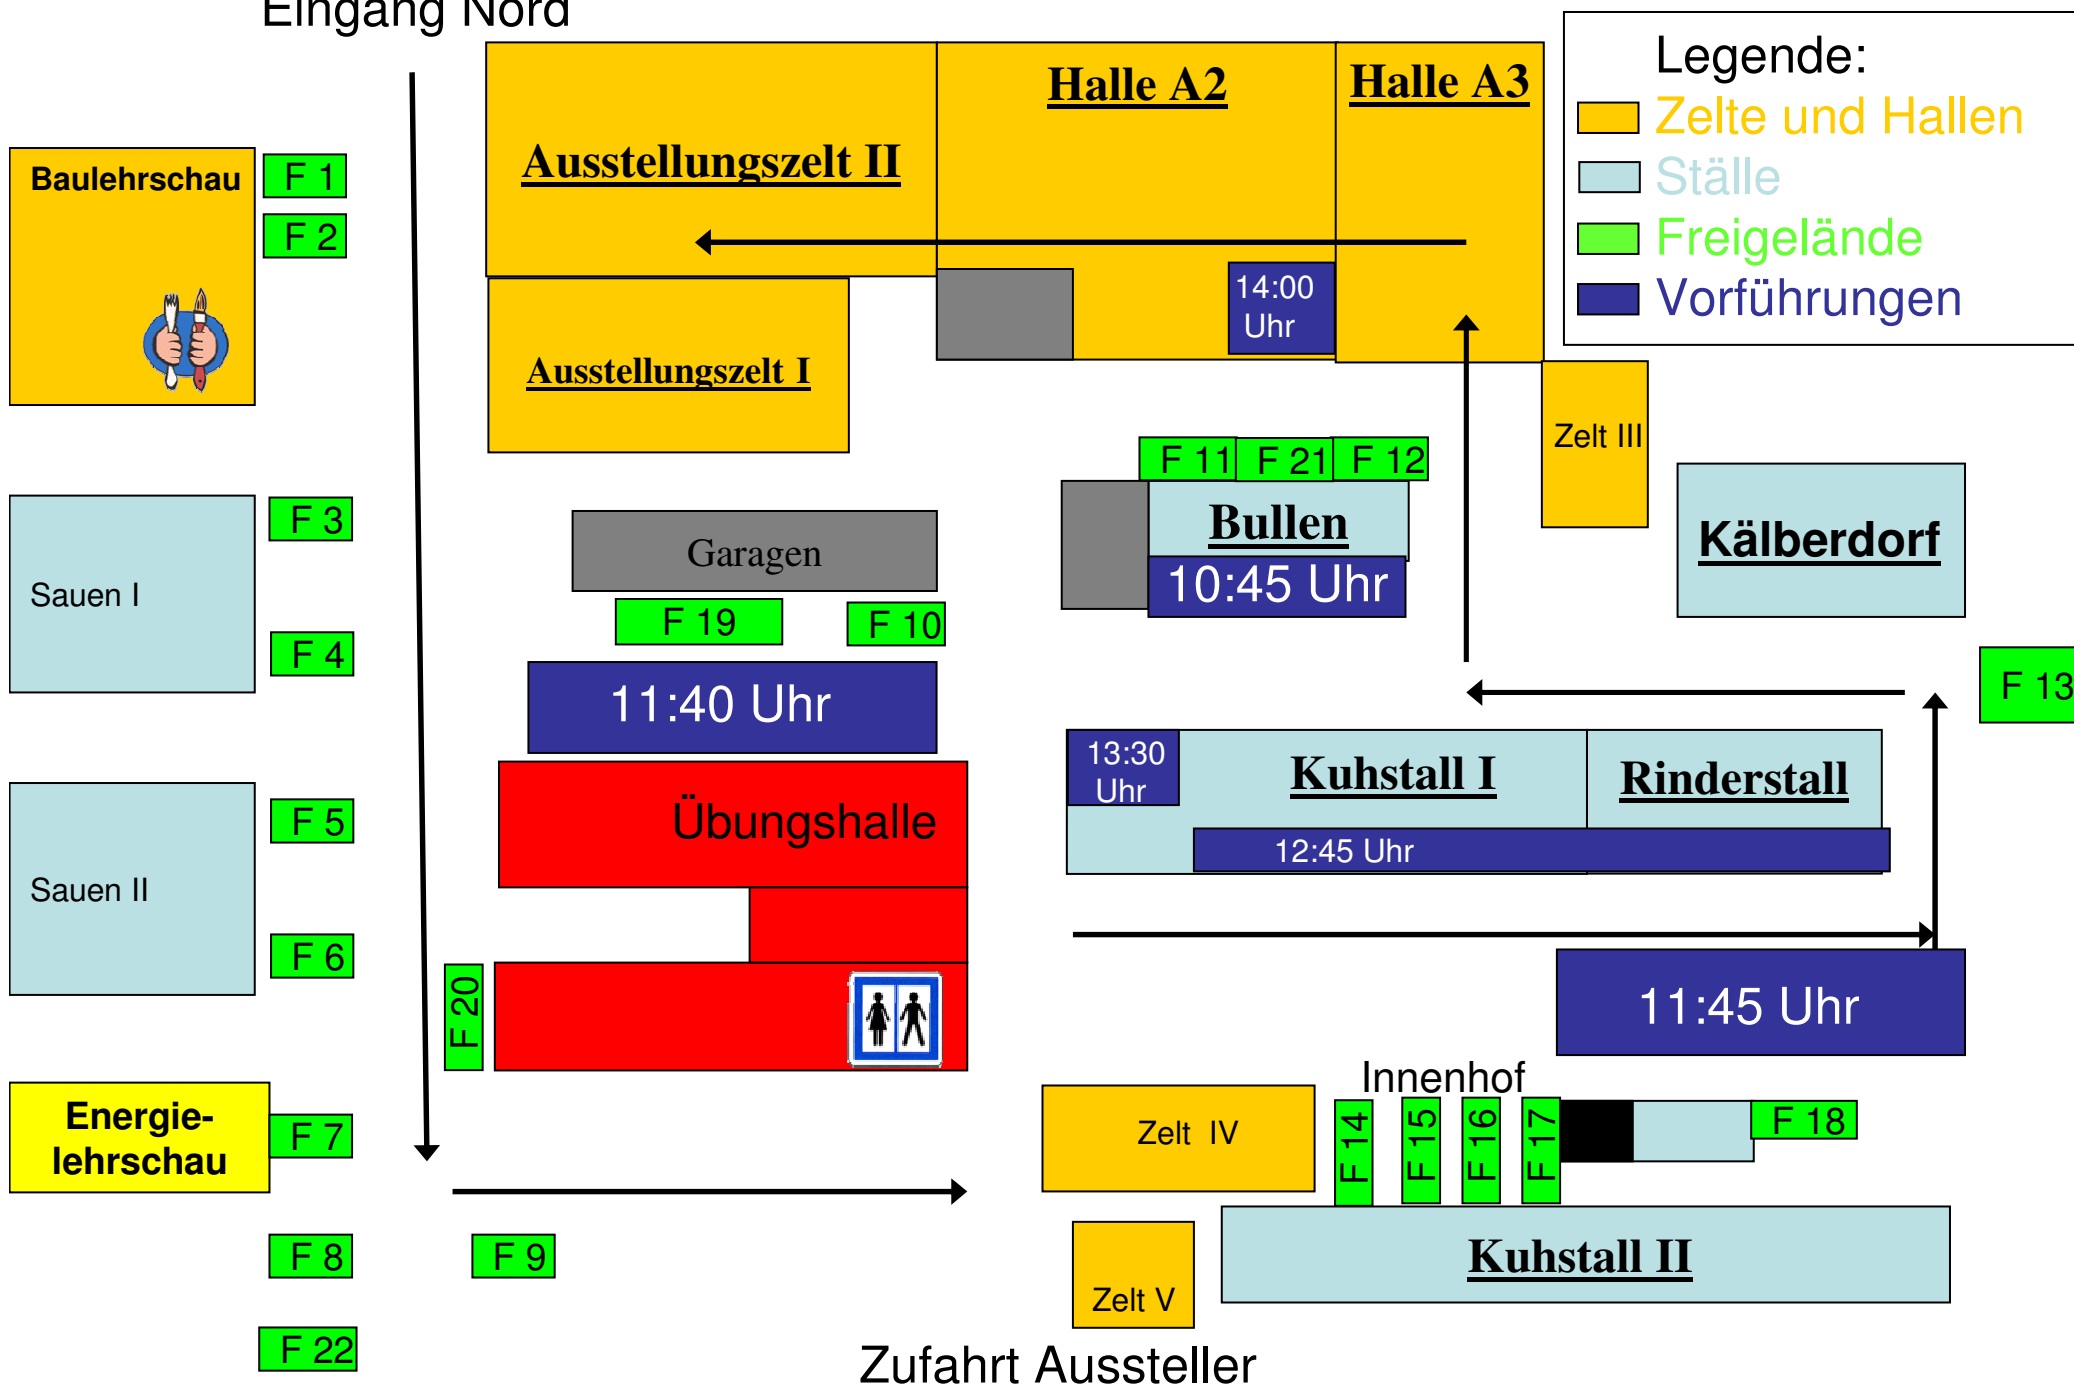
Eingang Nord

Legende:
Zelte und Hallen
Ställe
Freigelände
Vorführungen

Baulehrschau

F 1

F 2

Ausstellungszelt II

Halle A2

Halle A3

14:00 Uhr

Ausstellungszelt I

Zelt III

F 11 F 21 F 12

Bullen

10:45 Uhr

Kälberdorf

Sauen I

F 3

F 4

Garagen

F 19

F 10

11:40 Uhr

F 13

13:30 Uhr

Kuhstall I

Rinderstall

12:45 Uhr

Übungshalle

Sauen II

F 5

F 6

F 20

11:45 Uhr

Innenhof

Energielehrschau

F 7

Zelt IV

F 14

F 15

F 16

F 17

F 18

F 8

F 9

Zelt V

Kuhstall II

F 22

Zufahrt Aussteller